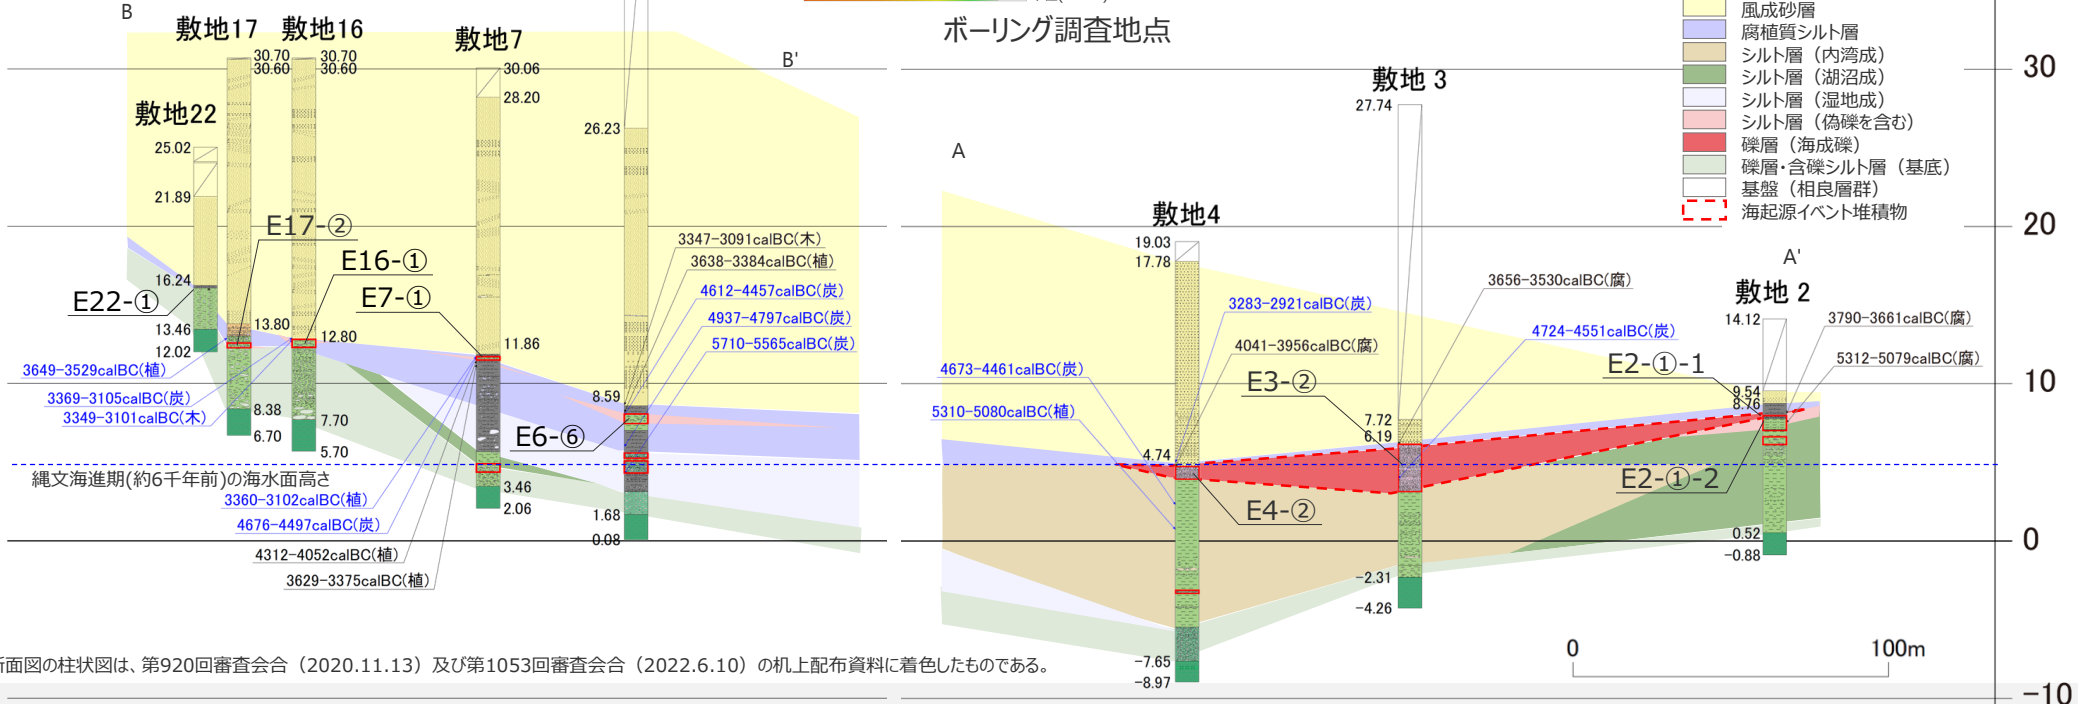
B

敷地17 敷地16

30.70 30.60 30.70 30.60

敷地7

30.06 28.20

B'

ボーリング調査地点

敷地22

25.02 21.89

26.23

E17-②

E16-①

E7-①

E22-①

16.24 13.46 12.02 13.80 12.80 11.86

3347-3091calBC(木)
3638-3384calBC(植)
4612-4457calBC(炭)
4937-4797calBC(炭)
5710-5565calBC(炭)

3649-3529calBC(植)
3369-3105calBC(炭)
3349-3101calBC(木)

8.38 6.70 7.70 5.70 8.59

E6-⑥

縄文海進期(約6千年前)の海水面高さ

3360-3102calBC(植)
4676-4497calBC(炭)
4312-4052calBC(植)
3629-3375calBC(植)

3.46 2.06 1.68 0.08

A

敷地4

19.03 17.78

敷地 3

27.74

3656-3530calBC(腐)
3283-2921calBC(炭)
4041-3956calBC(腐)
4724-4551calBC(炭)
4673-4461calBC(炭)
5310-5080calBC(植)

E3-②

E2-①-1

E2-①-2

E4-②

A'

敷地 2

14.12

3790-3661calBC(腐)
5312-5079calBC(腐)

9.54 8.76 7.72 6.19 4.74 0.52 -0.88 -2.31 -4.26 -7.65 -8.97

風成砂層
腐植質シルト層
シルト層(内湾成)
シルト層(湖沼成)
シルト層(湿地成)
シルト層(偽礫を含む)
礫層(海成礫)
礫層・含礫シルト層(基底)
基盤(相良層群)
海起源イベント堆積物

30
20
10
0
-10

0 100m

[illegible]面図の柱状図は、第920回審査会合(2020.11.13)及び第1053回審査会合(2022.6.10)の机上配布資料に着色したものである。